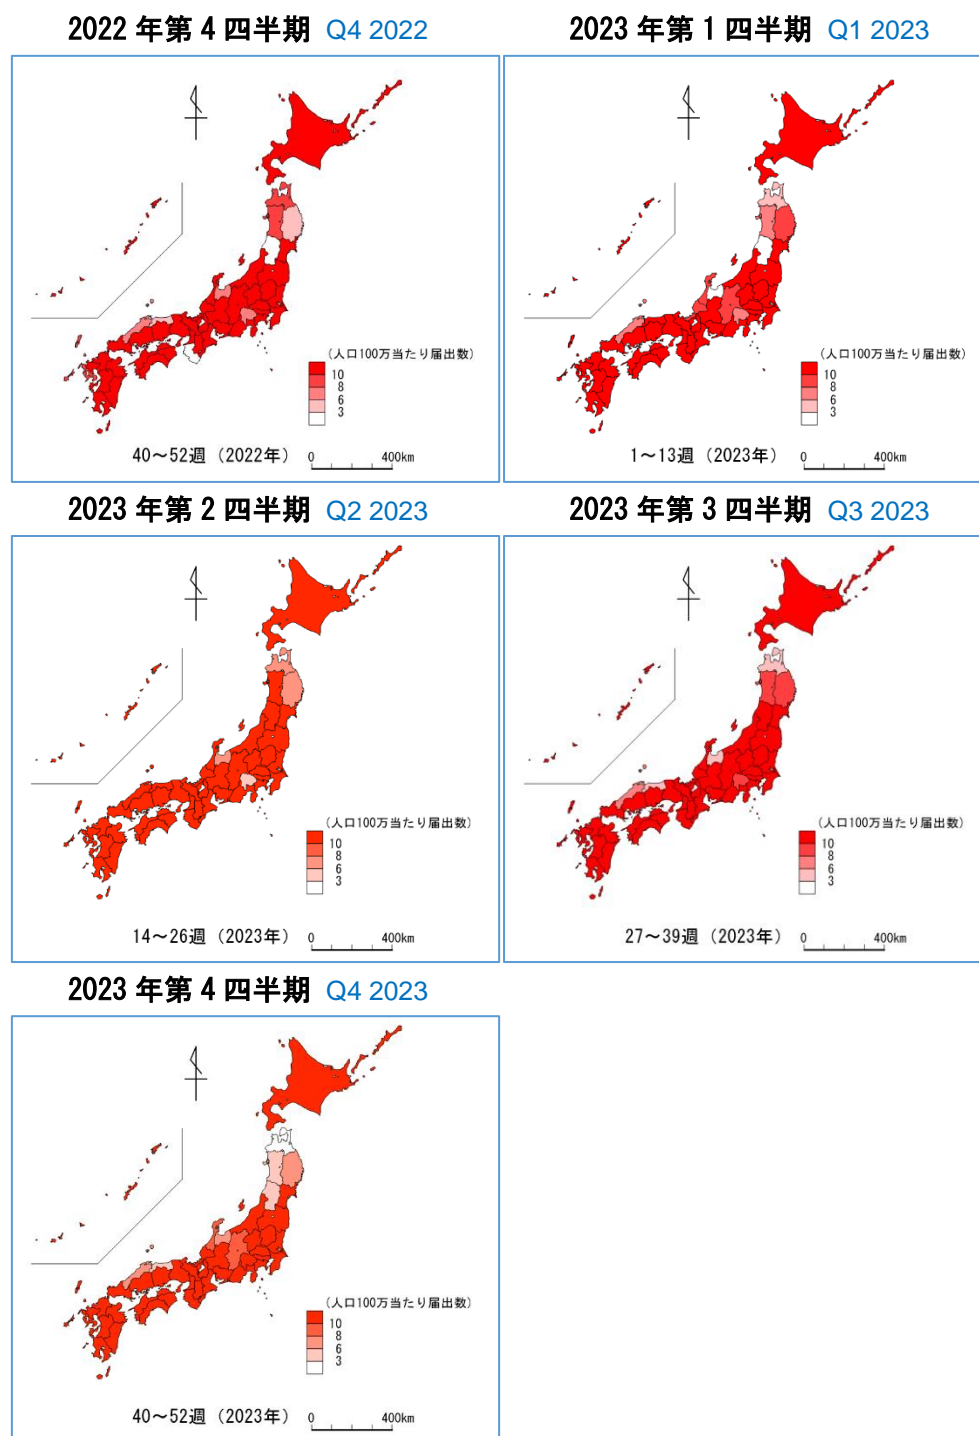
2022 年第 4 四半期 Q4 2022

（人口100万当たり届出数）
10
8
6
3

40～52週（2022年）

0 400km

2023 年第 1 四半期 Q1 2023

（人口100万当たり届出数）
10
8
6
3

1～13週（2023年）

0 400km

2023 年第 2 四半期 Q2 2023

（人口100万当たり届出数）
10
8
6
3

14～26週（2023年）

0 400km

2023 年第 3 四半期 Q3 2023

（人口100万当たり届出数）
10
8
6
3

27～39週（2023年）

0 400km

2023 年第 4 四半期 Q4 2023

（人口100万当たり届出数）
10
8
6
3

40～52週（2023年）

0 400km